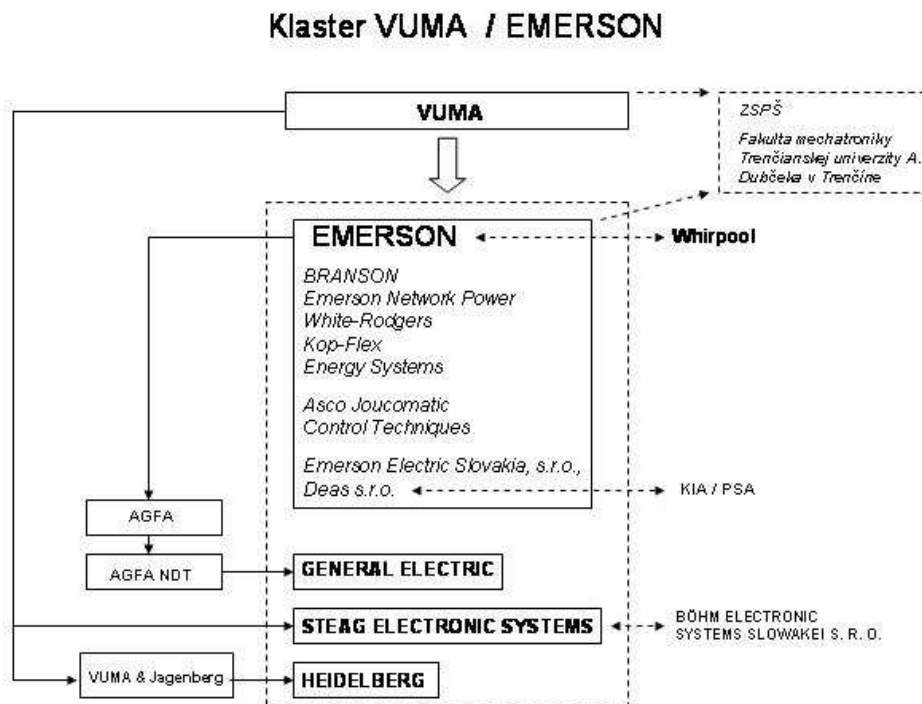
Klaster VUMA / EMERSON

VUMA

ZSPŠ

Fakulta mechatroniky Trenčianskej univerzity A. Dubčeka v Trenčíne

EMERSON

Whirpool

BRANSON
Emerson Network Power
White-Rodgers
Kop-Flex
Energy Systems

Asco Joucomatic
Control Techniques

Emerson Electric Slovakia, s.r.o.,
Deas s.r.o.

KIA / PSA

AGFA

AGFA NDT

GENERAL ELECTRIC

STEAG ELECTRONIC SYSTEMS

BÖHM ELECTRONIC SYSTEMS SLOWAKEI S. R. O.

VUMA & Jagenberg

HEIDELBERG